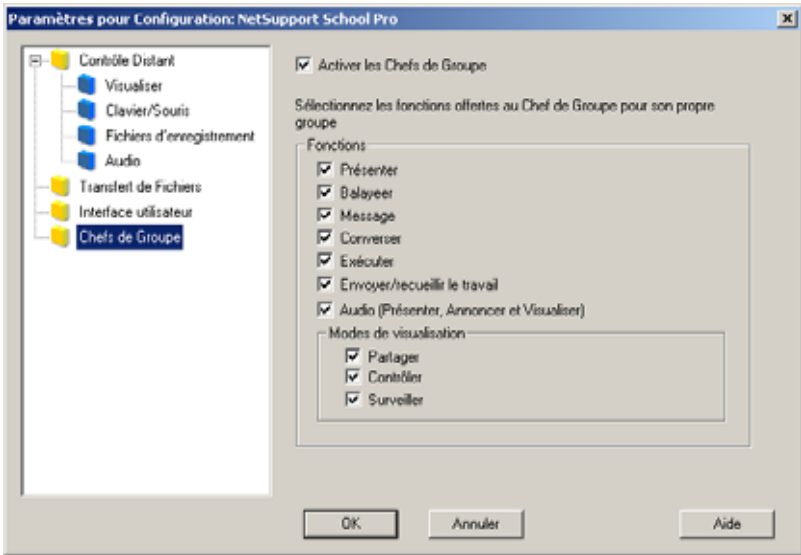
Paramètres pour Configuration: NetSupport School Pro

Contrôle Distant
Visualiser
Clavier/Souris
Fichiers d'enregistrement
Audio
Transfert de Fichiers
Interface utilisateur
Chefs de Groupe

Activer les Chefs de Groupe

Sélectionnez les fonctions offertes au Chef de Groupe pour son propre groupe

Fonctions
Présenter
Balayeer
Message
Converser
Exécuter
Envoyer/recueillir le travail
Audio (Présenter, Annoncer et Visualiser)

Modes de visualisation
Partager
Contrôler
Surveiller

OK
Annuler
Aide